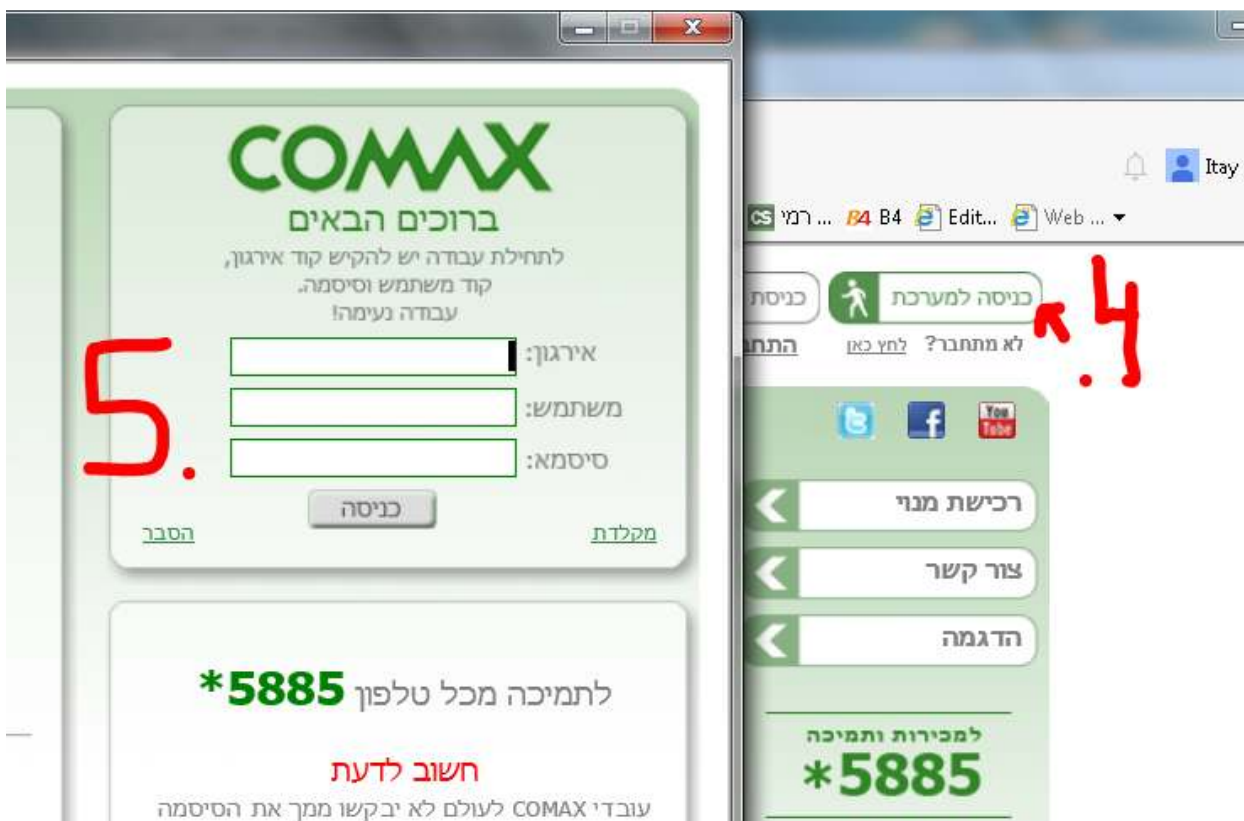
COMAX
ברוכים הבאים
לתחילת עבודה יש להקיש קוד אירגון, קוד משתמש וסיסמה. עבודה נעימה!

5.

אירגון:
משתמש:
סיסמא:
כניסה
הסבר
מקלדת

לתמיכה מכל טלפון *5885

חשוב לדעת
עובדי COMAX לעולם לא יבקשו ממך את הסיסמה

Itay
רמי ... B4 Edit... Web ...

כניסה למערכת
כניסת
לא מתחבר? לחץ כאן
התח

4.

רכישת מנוי
צור קשר
הדגמה
למכירות ותמיכה
*5885